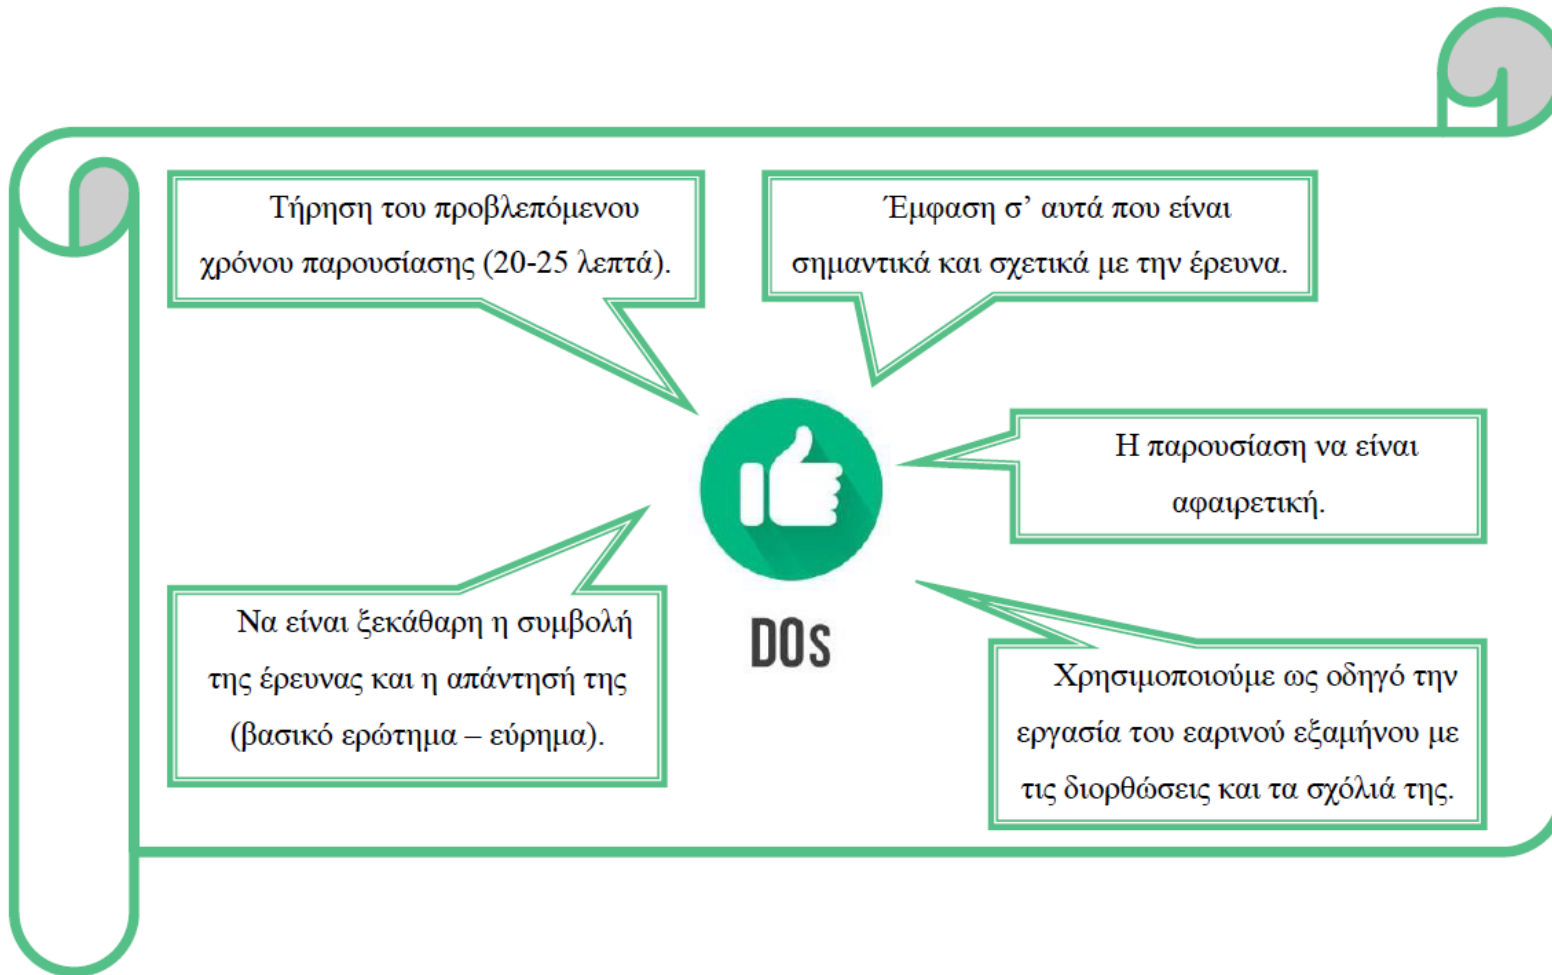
Τήρηση του προβλεπόμενου χρόνου παρουσίασης (20-25 λεπτά).

Έμφαση σ' αυτά που είναι σημαντικά και σχετικά με την έρευνα.

Η παρουσίαση να είναι αφαιρετική.

DOs

Να είναι ξεκάθαρη η συμβολή της έρευνας και η απάντησή της (βασικό ερώτημα – εύρημα).

Χρησιμοποιούμε ως οδηγό την εργασία του εαρινού εξαμήνου με τις διορθώσεις και τα σχόλιά της.